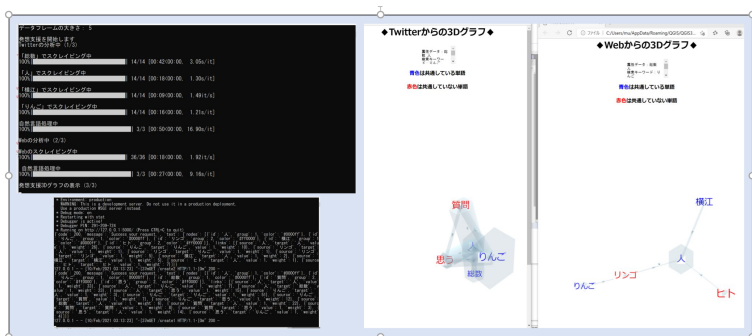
データフレームの大きさ 5

意思支援を開始します
Twitterの分析中 (1/3)

「質問」でスクレイピング中
100%| | 14/14 [00:42<00:00, 3.05s/it]

「人」でスクレイピング中
100%| | 14/14 [00:18<00:00, 1.30s/it]

「横江」でスクレイピング中
100%| | 14/14 [00:20<00:00, 1.49it/s]

「りんご」でスクレイピング中
100%| | 14/14 [00:16<00:00, 1.21s/it]

自然言語処理中
100%| | 3/3 [00:50<00:00, 16.90s/it]

Webの分析中 (2/3)

Webのスクレイピング中
100%| | 36/36 [00:18<00:00, 1.92it/s]

自然言語処理中
100%| | 3/3 [00:27<00:00, 9.16s/it]

意思支援3Dグラフの表示 (3/3)

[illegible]

◆Twitterからの3Dグラフ◆

青色は共通している単語

赤色は共通していない単語

質問

思う

人

りんご

総数

ファイル | C:/Users/mu/AppData/Roaming/QQS/QQS3...

◆Webからの3Dグラフ◆

青色は共通している単語

赤色は共通していない単語

横江

人

リンゴ

りんご

ヒト